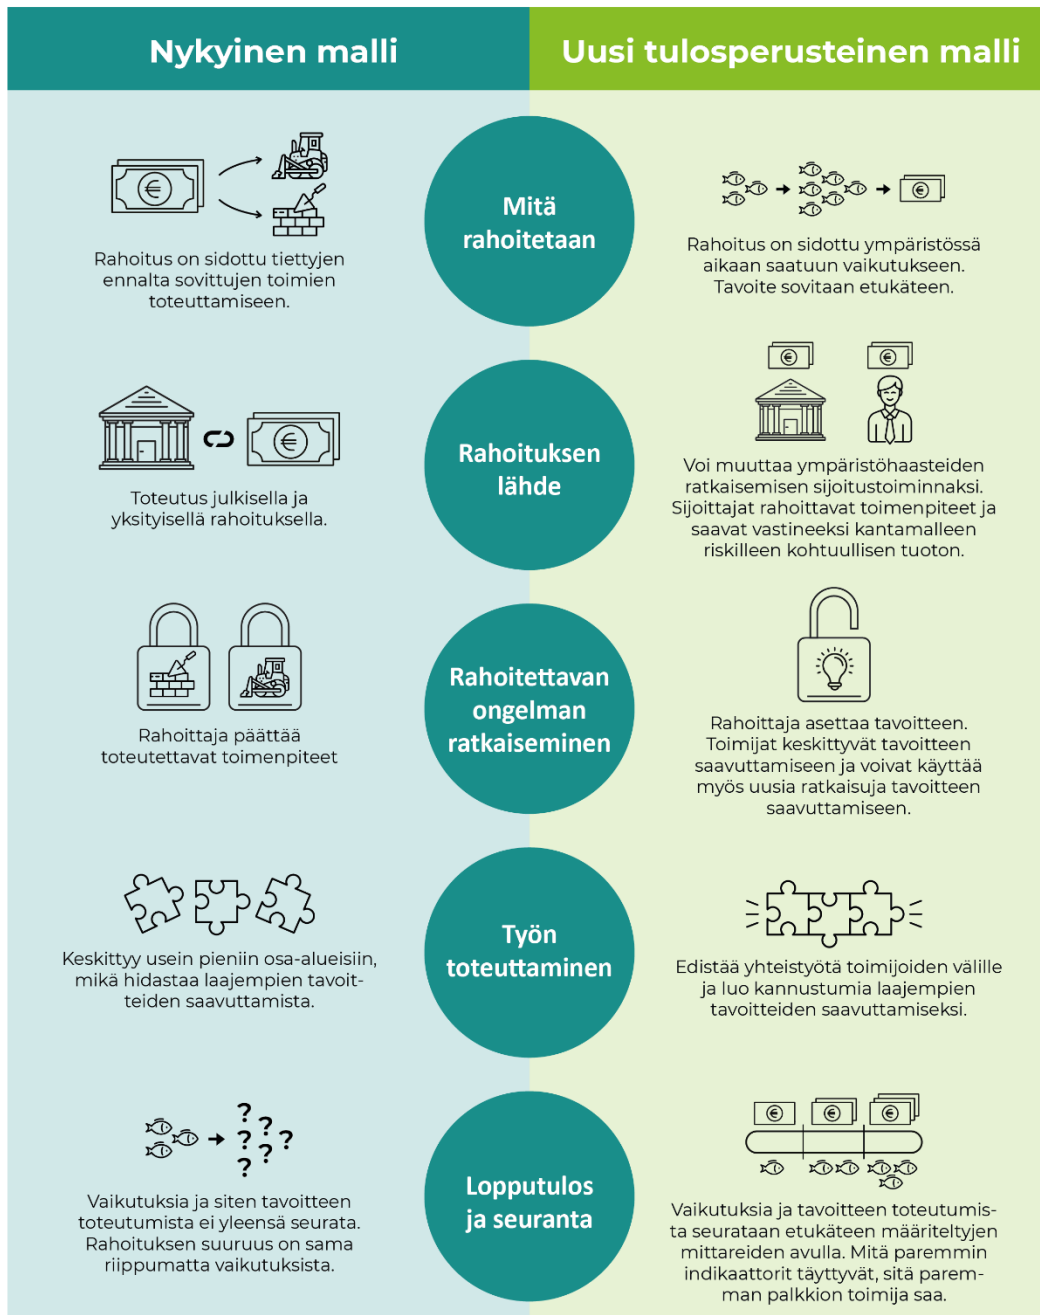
Nykyinen malli

Uusi tulosperusteinen malli

Mitä rahoitetaan

Rahoitus on sidottu tiettyjen ennalta sovittujen toimien toteuttamiseen.

Rahoitus on sidottu ympäristössä aikaan saatuun vaikutukseen. Tavoite sovitaan etukäteen.

Rahoituksen lähde

Toteutus julkisella ja yksityisellä rahoituksella.

Voi muuttaa ympäristöhaasteiden ratkaisemisen sijoitustoiminnaksi. Sijoittajat rahoittavat toimenpiteet ja saavat vastineeksi kantamalleen riskilleen kohtuullisen tuoton.

Rahoitettavan ongelman ratkaiseminen

Rahoittaja päättää toteutettavat toimenpiteet

Rahoittaja asettaa tavoitteen. Toimijat keskittyvät tavoitteen saavuttamiseen ja voivat käyttää myös uusia ratkaisuja tavoitteen saavuttamiseen.

Työn toteuttaminen

Keskittyy usein pieniin osa-alueisiin, mikä hidastaa laajempien tavoitteiden saavuttamista.

Edistää yhteistyötä toimijoiden välille ja luo kannustumia laajempien tavoitteiden saavuttamiseksi.

Lopputulos ja seuranta

Vaikutuksia ja siten tavoitteen toteutumista ei yleensä seurata. Rahoituksen suuruus on sama riippumatta vaikutuksista.

Vaikutuksia ja tavoitteen toteutumista seurataan etukäteen määriteltyjen mittareiden avulla. Mitä paremmin indikaattorit täyttyvät, sitä paremman palkkion toimija saa.